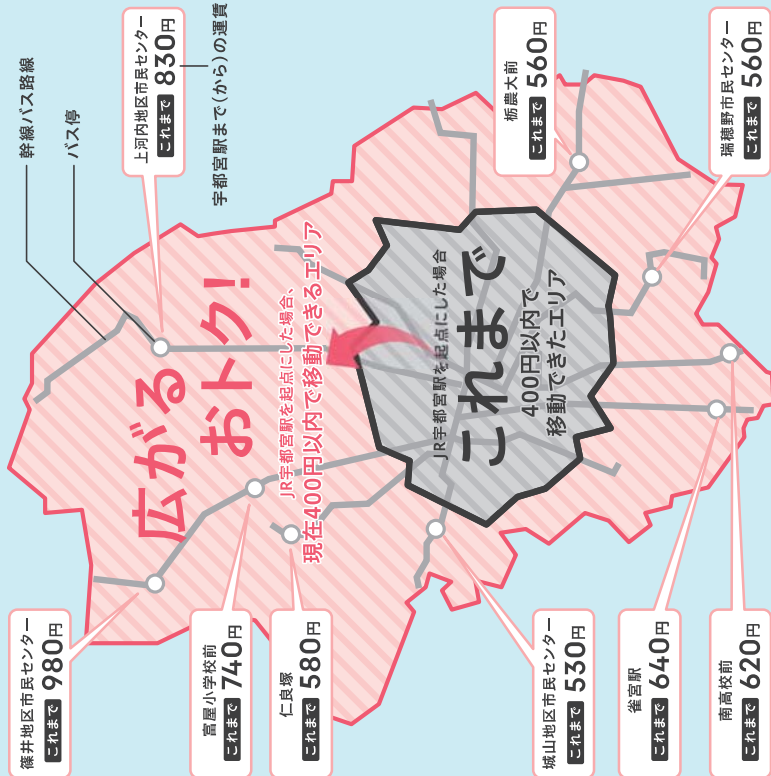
幹線バス路線

バス停

上河内地区市民センター
これまで 830円

宇都宮駅まで（から）の運賃

栃農大前
これまで 560円

瑞穂野市民センター
これまで 560円

広がる おトク！

JR宇都宮駅を起点にした場合、
現在400円以内で移動できるエリア

JR宇都宮駅を起点にした場合
これまで
400円以内で
移動できたエリア

篠井地区市民センター
これまで 980円

富屋小学校前
これまで 740円

仁良塚
これまで 580円

城山地区市民センター
これまで 530円

雀宮駅
これまで 640円

南高校前
これまで 620円